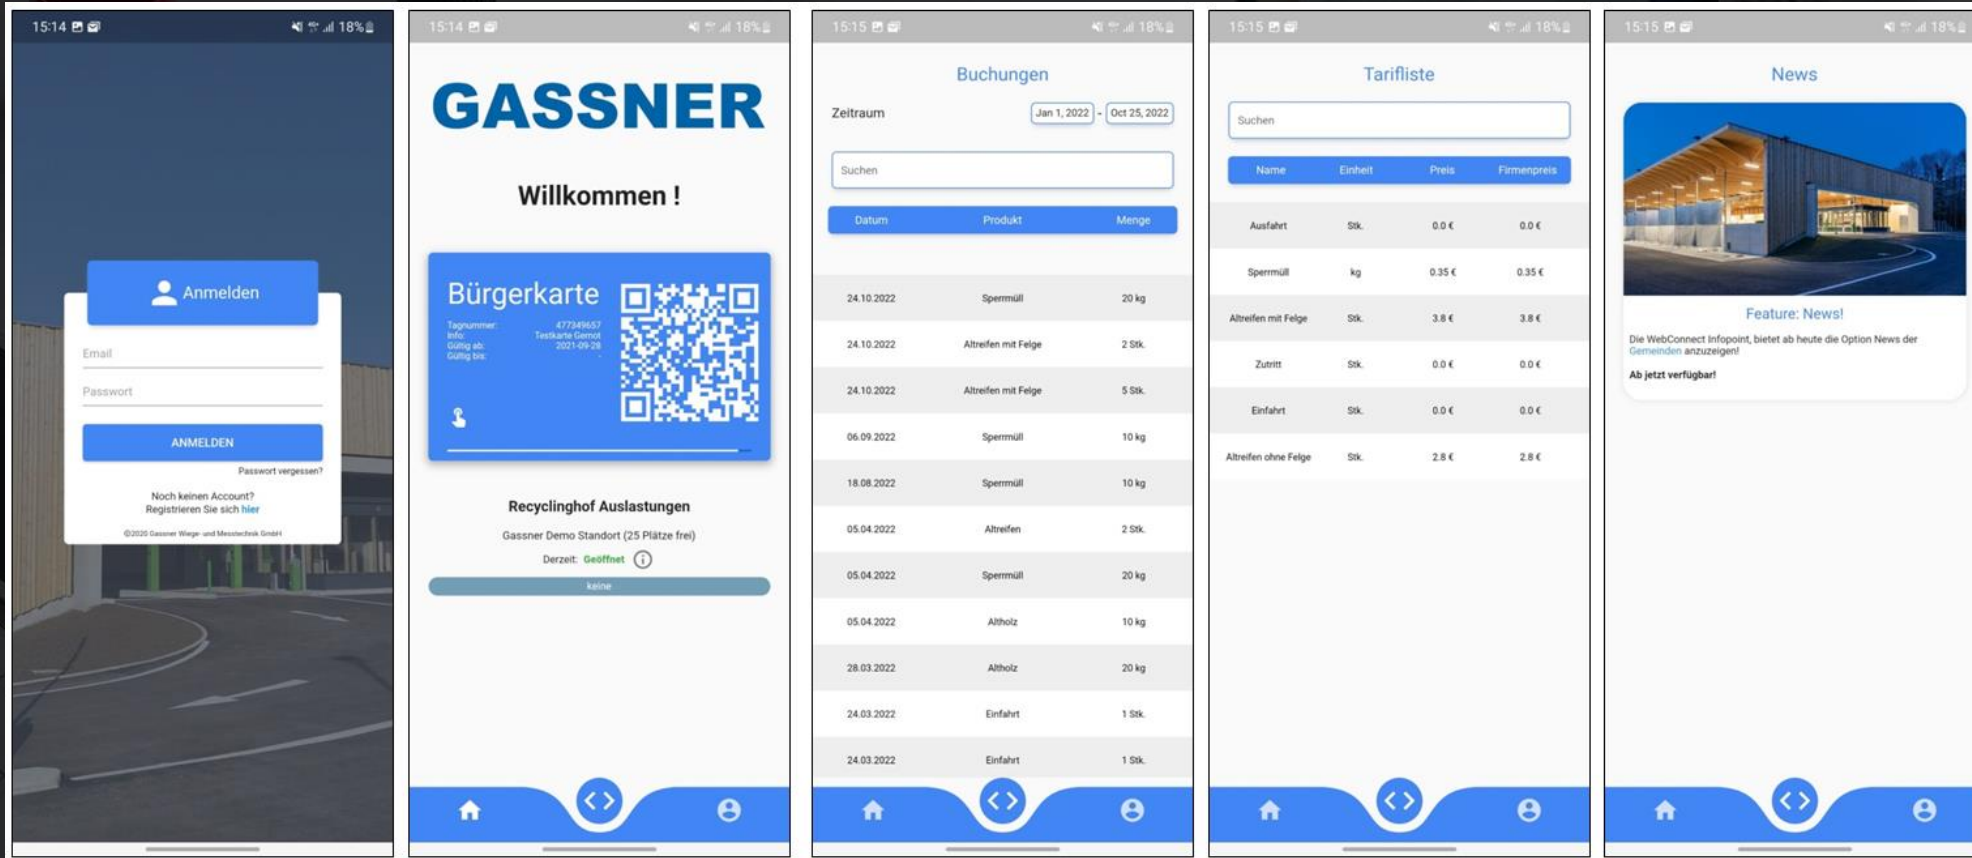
15:14 18%

Anmelden

Email

Passwort

ANMELDEN

Passwort vergessen?

Noch keinen Account?
Registrieren Sie sich hier

©2020 Gassner Wiege- und Messtechnik GmbH

15:14 18%

GASSNER

Willkommen !

Bürgerkarte

Tagnummer: 477349657
Info: Testkarte Gernot
Gültig ab: 2021-09-28
Gültig bis: -

Recyclinghof Auslastungen

Gassner Demo Standort (25 Plätze frei)

Derzeit: Geöffnet

keine

15:15 18%

Buchungen

Zeitraum Jan 1, 2022 - Oct 25, 2022

Suchen

| Datum | Produkt | Menge |
|---|---|---|
| 24.10.2022 | Sperrmüll | 20 kg |
| 24.10.2022 | Altreifen mit Felge | 2 Stk. |
| 24.10.2022 | Altreifen mit Felge | 5 Stk. |
| 06.09.2022 | Sperrmüll | 10 kg |
| 18.08.2022 | Sperrmüll | 10 kg |
| 05.04.2022 | Altreifen | 2 Stk. |
| 05.04.2022 | Sperrmüll | 20 kg |
| 05.04.2022 | Altholz | 10 kg |
| 28.03.2022 | Altholz | 20 kg |
| 24.03.2022 | Einfahrt | 1 Stk. |
| 24.03.2022 | Einfahrt | 1 Stk. |

15:15 18%

Tarifliste

Suchen

| Name | Einheit | Preis | Firmenpreis |
|---|---|---|---|
| Ausfahrt | Stk. | 0.0 € | 0.0 € |
| Sperrmüll | kg | 0.35 € | 0.35 € |
| Altreifen mit Felge | Stk. | 3.8 € | 3.8 € |
| Zutritt | Stk. | 0.0 € | 0.0 € |
| Einfahrt | Stk. | 0.0 € | 0.0 € |
| Altreifen ohne Felge | Stk. | 2.8 € | 2.8 € |

15:15 18%

News

Feature: News!

Die WebConnect Infopoint, bietet ab heute die Option News der Gemeinden anzuzeigen!

Ab jetzt verfügbar!